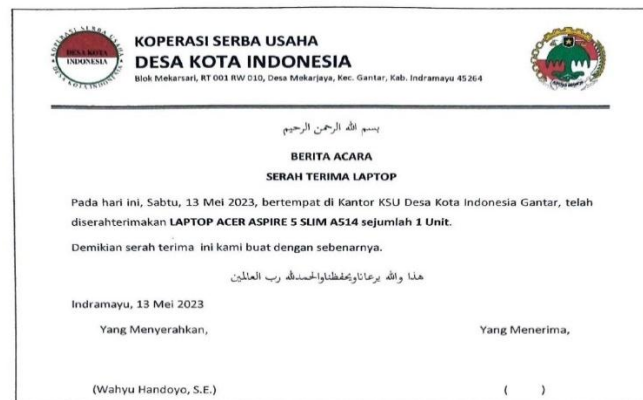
KOPERASI SERBA USAHA
DESA KOTA INDONESIA
Blok Mekarsari, RT 001 RW 010, Desa Mekarjaya, Kec. Gantar, Kab. Indramayu 45264

DESA KOTA INDONESIA

بسم الله الرحمن الرحيم

BERITA ACARA
SERAH TERIMA LAPTOP

Pada hari ini, Sabtu, 13 Mei 2023, bertempat di Kantor KSU Desa Kota Indonesia Gantar, telah diserahterimakan LAPTOP ACER ASPIRE 5 SLIM A514 sejumlah 1 Unit.

Demikian serah terima ini kami buat dengan sebenarnya.

هذا والله يرعانا ويحفظنا والحمدلله رب العالمين

Indramayu, 13 Mei 2023

Yang Menyerahkan,

Yang Menerima,

(Wahyu Handoyo, S.E.)

( )